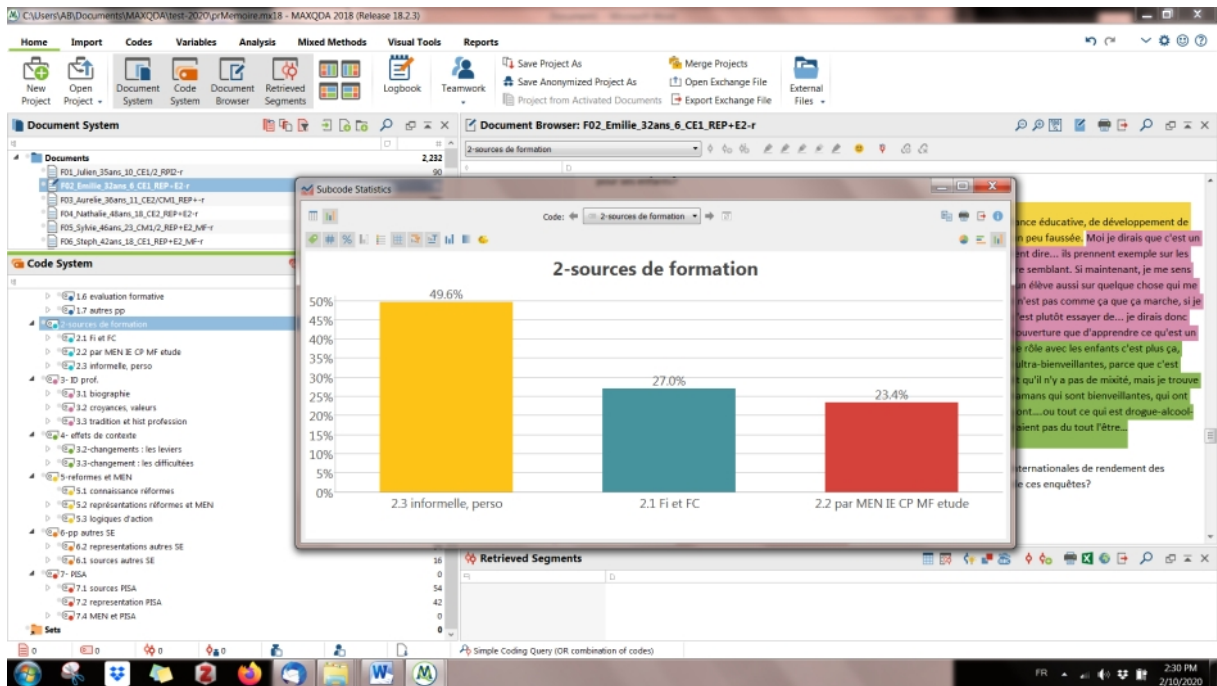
C:\Users\AB\Documents\MAXQDA\test-2020\prMemoire.mx18 - MAXQDA 2018 (Release 18.2.3)

Home Import Codes Variables Analysis Mixed Methods Visual Tools Reports

New Project | Open Project | Document System | Code System | Document Browser | Retrieved Segments | Logbook | Teamwork | Save Project As | Save Anonymized Project As | Project from Activated Documents | Merge Projects | Open Exchange File | Export Exchange File | External Files

Document System

Documents 2,232
F01_Julien_35ans_10_CE1/2_RPI2-r
F02_Emilie_32ans_6_CE1_REP+E2-r 90
F03_Aurelie_36ans_11_CE2/CM1_REP+-r
F04_Nathalie_48ans_18_CE2_REP+E2-r
F05_Sylvie_46ans_23_CM1/2_REP+E2_MF-r
F06_Steph_42ans_18_CE1_REP+E2_MF-r

Code System

1.6 evaluation formative
1.7 autres pp
2-sources de formation
2.1 Fi et FC
2.2 par MEN IE CP MF etude
2.3 informelle, perso
3- ID prof.
3.1 biographie
3.2 croyances, valeurs
3.3 tradition et hist profession
4- effets de contexte
3.2-changements : les leviers
3.3-changement : les difficultés
5-reformes et MEN
5.1 connaissance réformes
5.2 représentations réformes et MEN
5.3 logiques d'action
6-pp autres SE
6.2 representations autres SE
6.1 sources autres SE 16
7- PISA 0
7.1 sources PISA 54
7.2 representation PISA 42
7.4 MEN et PISA 0
Sets 0

Document Browser: F02_Emilie_32ans_6_CE1_REP+E2-r

2-sources de formation

Subcode Statistics

Code: 2-sources de formation

2-sources de formation

50%
45%
40%
35%
30%
25%
20%
15%
10%
5%
0%

49.6%
27.0%
23.4%

2.3 informelle, perso
2.1 Fi et FC
2.2 par MEN IE CP MF etude

ance éducative, de développement de n peu faussée. Moi je dirais que c'est un ent dire... ils prennent exemple sur les re semblant. Si maintenant, je me sens un élève aussi sur quelque chose qui me n'est pas comme ça que ça marche, si je 'est plutôt essayer de... je dirais donc ouverture que d'apprendre ce qu'est un e rôle avec les enfants c'est plus ça, ultra-bienveillantes, parce que c'est t qu'il n'y a pas de mixité, mais je trouve amans qui sont bienveillantes, qui ont ont....ou tout ce qui est drogue-alcool- aient pas du tout l'être...

nternationales de rendement des e ces enquêtes?

Retrieved Segments

Simple Coding Query (OR combination of codes)

0 0 0 0

FR 2:30 PM 2/10/2020